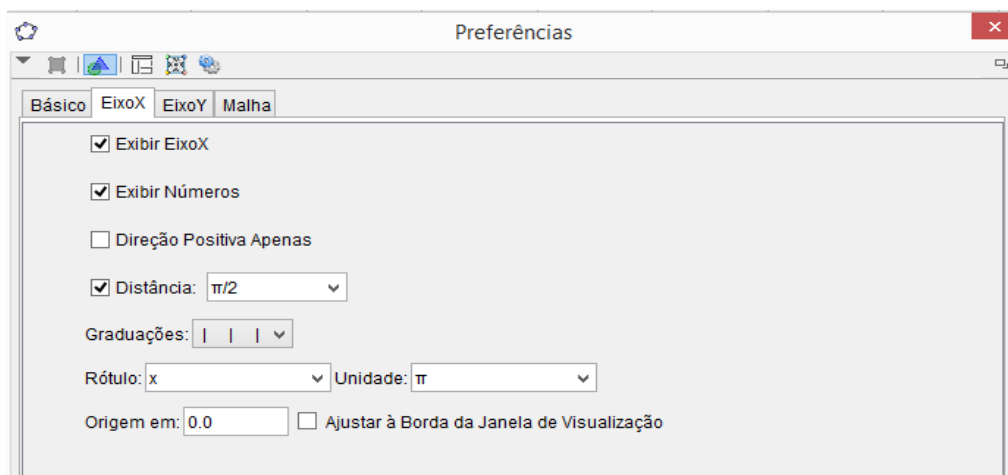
Preferências

Básico | EixoX | EixoY | Malha

Exibir EixoX

Exibir Números

Direção Positiva Apenas

Distância: π/2

Graduações: | | |

Rótulo: x Unidade: π

Origem em: 0.0 Ajustar à Borda da Janela de Visualização